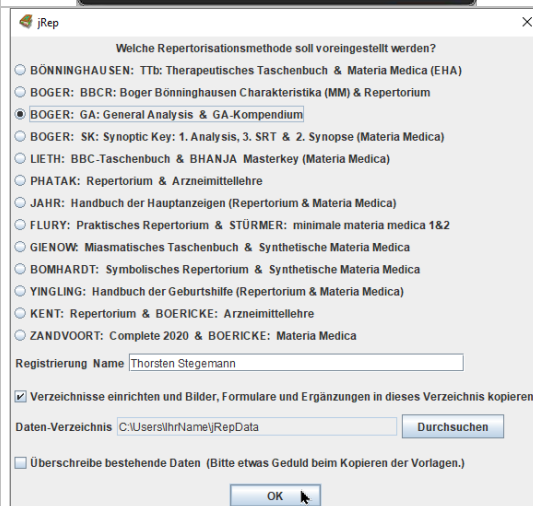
jRep

Welche Repertorisationsmethode soll voreingestellt werden?

BÖNNINGHAUSEN: TTb: Therapeutisches Taschenbuch & Materia Medica (EHA)

BOGER: BBCR: Boger Bönninghausen Charakteristika (MM) & Repertorium

BOGER: GA: General Analysis & GA-Kompendium

BOGER: SK: Synoptic Key: 1. Analysis, 3. SRT & 2. Synopse (Materia Medica)

LIETH: BBC-Taschenbuch & BHANJA Masterkey (Materia Medica)

PHATAK: Repertorium & Arzneimittellehre

JAHR: Handbuch der Hauptanzeigen (Repertorium & Materia Medica)

FLURY: Praktisches Repertorium & STÜRMER: minimale materia medica 1&2

GIENOW: Miasmatisches Taschenbuch & Synthetische Materia Medica

BOMHARDT: Symbolisches Repertorium & Synthetische Materia Medica

YINGLING: Handbuch der Geburtshilfe (Repertorium & Materia Medica)

KENT: Repertorium & BOERICKE: Arzneimittellehre

ZANDVOORT: Complete 2020 & BOERICKE: Materia Medica

Registrierung Name Thorsten Stegemann

Verzeichnisse einrichten und Bilder, Formulare und Ergänzungen in dieses Verzeichnis kopieren

Daten-Verzeichnis C:\Users\IhrName\jRepData Durchsuchen

Überschreibe bestehende Daten (Bitte etwas Geduld beim Kopieren der Vorlagen.)

OK